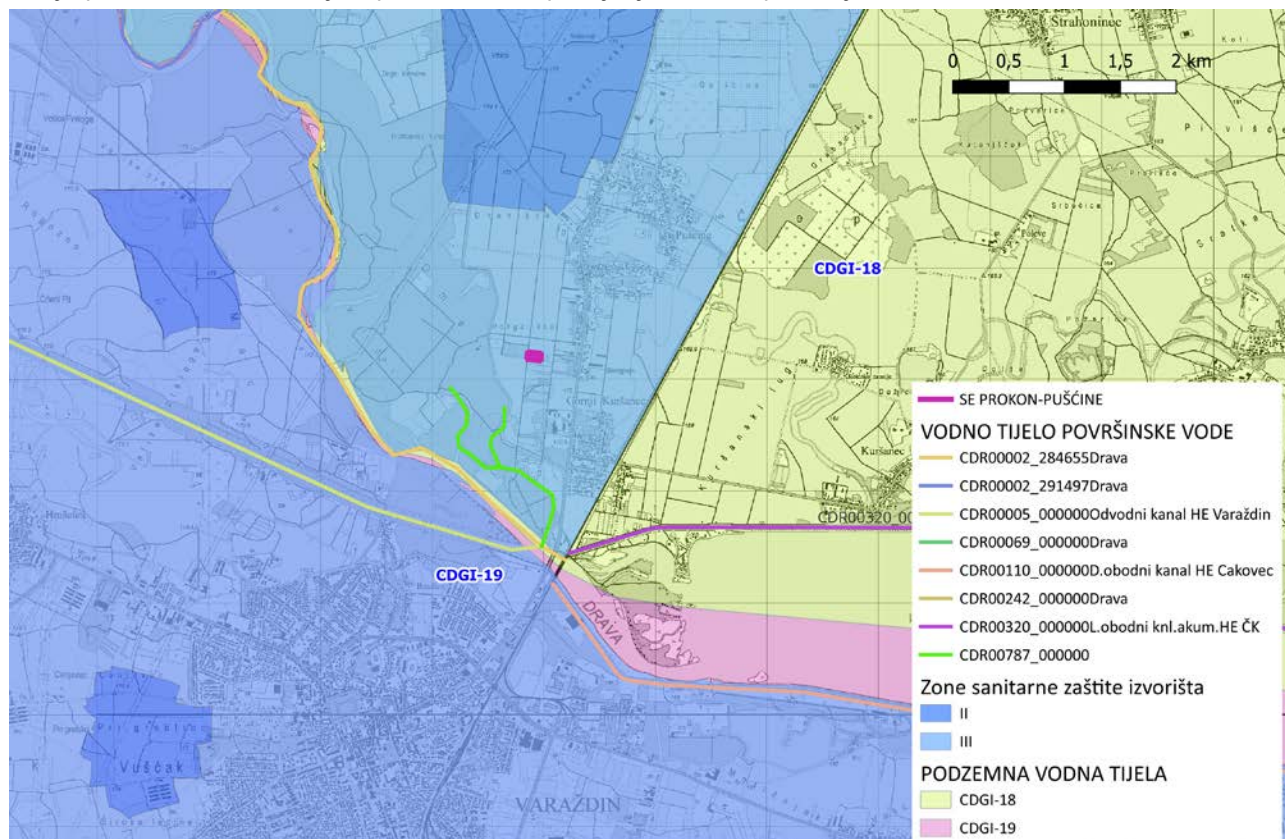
Strahoninec

0 0,5 1 1,5 2 km

CDGI-18

Pušćine

Gornji Kuršanec

Kuršanec

CDR00320_00

CDGI-19

DRAVA

Vuščak

VARAŽDIN

SE PROKON-PUŠĆINE
VODNO TIJELO POVRŠINSKE VODE
CDR00002_284655Drava
CDR00002_291497Drava
CDR00005_000000Odvodni kanal HE Varaždin
CDR00069_000000Drava
CDR00110_000000D.obodni kanal HE Cakovec
CDR00242_000000Drava
CDR00320_000000L.obodni knl.akum.HE ČK
CDR00787_000000
Zone sanitarne zaštite izvorišta
II
III
PODZEMNA VODNA TIJELA
CDGI-18
CDGI-19